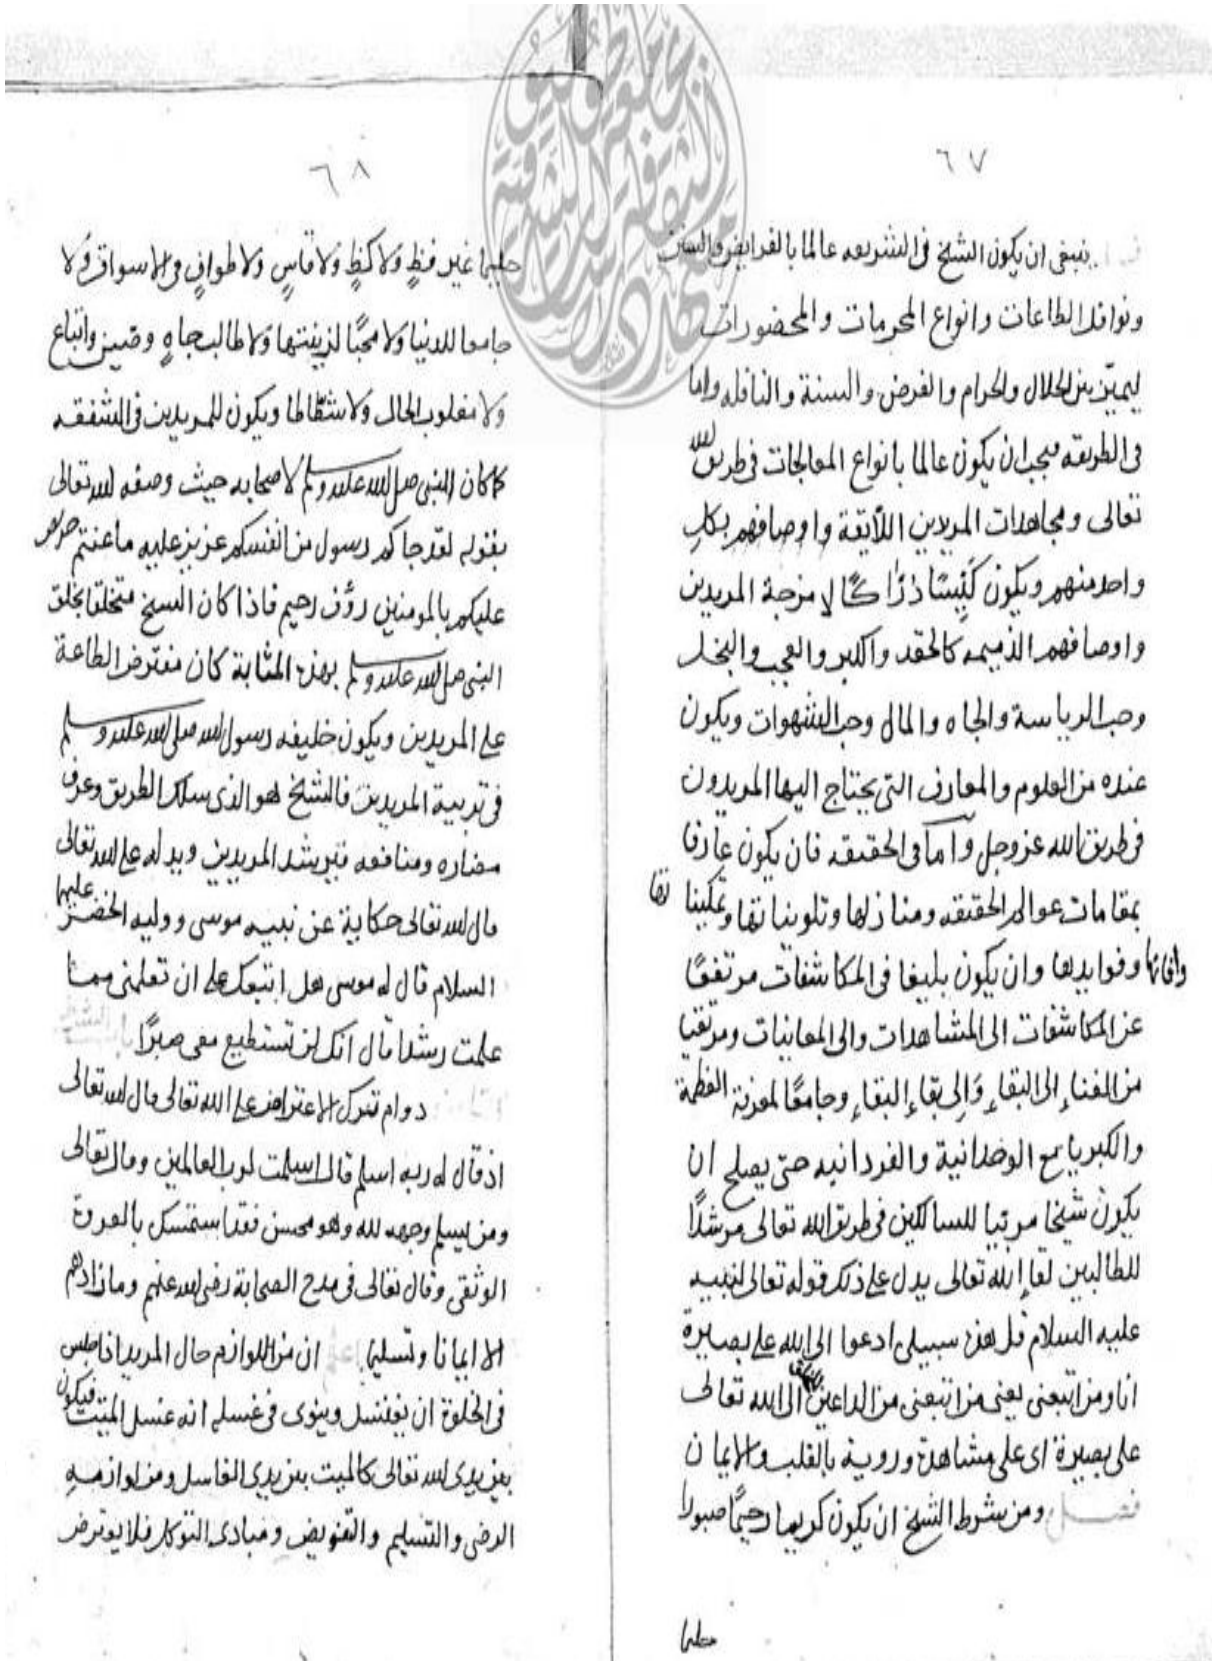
٦٧

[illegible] ينبغي ان يكون الشيخ في الشريعة عالما بالفرايض والسنن ونوافل الطاعات وانواع المحرمات والمحضورات ليميز بين الحلال والحرام والفرض والسنة والنافلة واما في الطريقة فيجب ان يكون عالما بانواع المعالجات في طريق الله تعالى ومجاهدات المريدين اللايقة واوصافهم بكل واحد منهم ويكون كيّسا دراكا لامزجة المريدين واوصافهم الذميمة كالحقد والكبر والعجب والبخل وحب الرياسة والجاه والمال وحب الشهوات ويكون عنده من العلوم والمعارف التي يحتاج اليها المريدون في طريق الله عز وجل واما في الحقيقة فان يكون عارفا بمقامات عوالم الحقيقة ومنازلها وتلوينا تها وتمكيناتها وافاتها وفوايدها وان يكون بليغا في المكاشفات مرتفعا عن المكاشفات الى المشاهدات والى المعاينات ومرتقيا من الفناء الى البقاء والى بقاء البقاء وجامعا لموزنة اللطف والكبرياء مع الوحدانية والفردانية حتى يصلح ان يكون شيخا مربيا للسالكين في طريق الله تعالى مرشدا للطالبين لقاء الله تعالى يدل على ذلك قوله تعالى لنبيه عليه السلام قل هذه سبيلي ادعوا الى الله على بصيرة انا ومن اتبعني يعني من اتبعني من الداعين الى الله تعالى على بصيرة اي على مشاهدة وروية بالقلب والايمان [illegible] ومن شروط الشيخ ان يكون كريما رحيما صبورا

حليما

٦٨

حليما غير فظ ولا كظ ولا ماس ولا طواف ولا سواق ولا جامعا للدنيا ولا محبا لزينتها ولا طالب جاه وضيق واتباع ولا مغلوب الحال ولا شطاطا ويكون للمريدين في الشفقة كما كان النبي صلى الله عليه وسلم لاصحابه حيث وصفه الله تعالى بقوله لقد جاءكم رسول من انفسكم عزيز عليه ما عنتم حريص عليكم بالمومنين رؤف رحيم فاذا كان الشيخ متخلقا بخلق النبي صلى الله عليه وسلم بهذه المثابة كان مفترض الطاعة على المريدين ويكون خليفة رسول الله صلى الله عليه وسلم في تربية المريدين فالشيخ هو الذي سلك الطريق وعرف مضاره ومنافعه فيرشد المريدين ويدله على الله تعالى قال الله تعالى حكاية عن نبيه موسى ووليه الخضر عليهما السلام قال له موسى هل اتبعك على ان تعلمني مما علمت رشدا قال انك لن تستطيع معي صبرا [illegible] دوام ترك الاعتراض على الله تعالى قال الله تعالى اذ قال له ربه اسلم قال اسلمت لرب العالمين وقال تعالى ومن يسلم وجهه لله وهو محسن فقد استمسك بالعروة الوثقى وقال تعالى في مدح الصحابة رضي الله عنهم وما زادهم الا ايمانا وتسليما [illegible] ان من اللوازم حال المريد اذا جلس في الخلوة ان يغتسل وينوي في غسله انه غسل الميت فيكون بين يدي الله تعالى كالميت بين يدي الغاسل ومن لوازمه الرضى والتسليم والتفويض ومبادي التوكل فلا يتعرض